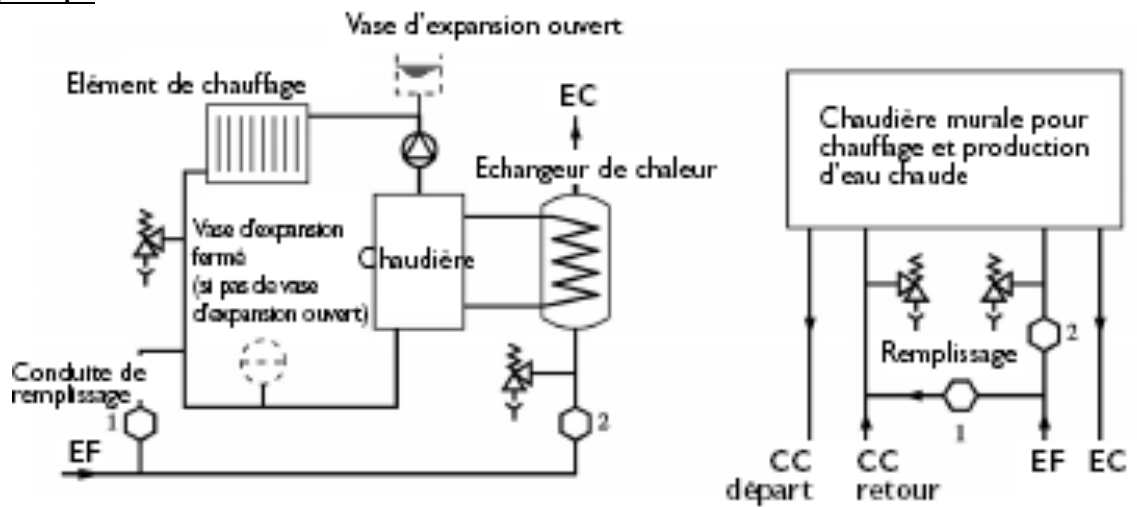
Vase d'expansion ouvert

Elément de chauffage

EC

Echangeur de chaleur

Vase d'expansion fermé (si pas de vase d'expansion ouvert)

Chaudière

Conduite de remplissage

1

2

EF

Chaudière murale pour chauffage et production d'eau chaude

2

Remplissage

1

CC départ

CC retour

EF

EC